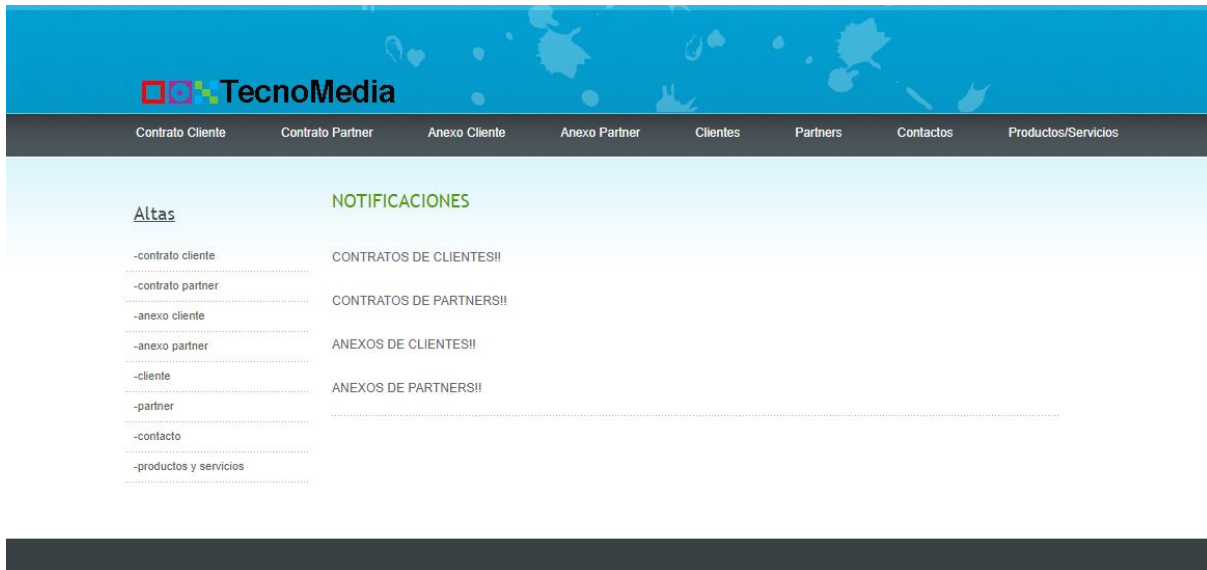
TecnoMedia

Contrato Cliente Contrato Partner Anexo Cliente Anexo Partner Clientes Partners Contactos Productos/Servicios

Altas

-contrato cliente
-contrato partner
-anexo cliente
-anexo partner
-cliente
-partner
-contacto
-productos y servicios

NOTIFICACIONES

CONTRATOS DE CLIENTES!!

CONTRATOS DE PARTNERS!!

ANEXOS DE CLIENTES!!

ANEXOS DE PARTNERS!!